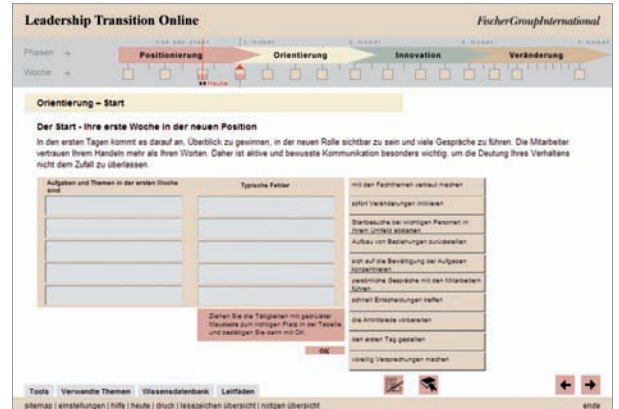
Leadership Transition Online

FischerGroupInternational

Phasen →

Woche →

Positionierung

Orientierung

Innovation

Veränderung

Heute

Orientierung – Start

Der Start - Ihre erste Woche in der neuen Position

In den ersten Tagen kommt es darauf an, Überblick zu gewinnen, in der neuen Rolle sichtbar zu sein und viele Gespräche zu führen. Die Mitarbeiter vertrauen Ihrem Handeln mehr als Ihren Worten. Daher ist aktive und bewusste Kommunikation besonders wichtig, um die Deutung Ihres Verhaltens nicht dem Zufall zu überlassen.

| Aufgaben und Themen in der ersten Woche sind | Typische Fehler |
|---|---|
| | |
| | |
| | |
| | |
| | |

mit den Fachthemen vertraut machen

sofort Veränderungen initiieren

Startbesuche bei wichtigen Personen im Ihrem Umfeld abstatten

Aufbau von Beziehungen zurückstellen

sich auf die Bewältigung der Aufgaben konzentrieren

persönliche Gespräche mit den Mitarbeitern führen

schnell Entscheidungen treffen

die Antrittsrede vorbereiten

den ersten Tag gestalten

voreilig Versprechungen machen

Ziehen Sie die Tätigkeiten mit gedrückter Maustaste zum richtigen Platz in der Tabelle und bestätigen Sie dann mit OK.

OK

Tools | Verwandte Themen | Wissensdatenbank | Leitfäden

sitemap | einstellungen | hilfe | heute | druck | lesezeichen übersicht | notizen übersicht

ende